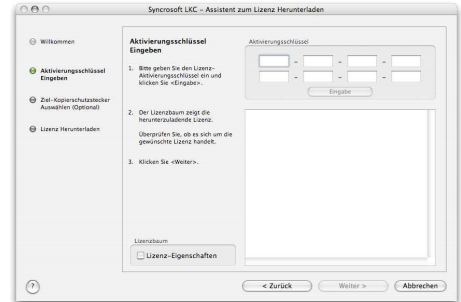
Syncrosoft LKC – Assistent zum Lizenz Herunterladen

Willkommen

Aktivierungsschlüssel Eingeben

Ziel-Kopierschutzstecker Auswählen (Optional)

Lizenz Herunterladen

Aktivierungsschlüssel Eingeben

1. Bitte geben Sie den Lizenz-Aktivierungsschlüssel ein und klicken Sie <Eingabe>.

2. Der Lizenzbaum zeigt die herunterzuladende Lizenz.

Überprüfen Sie, ob es sich um die gewünschte Lizenz handelt.

3. Klicken Sie <Weiter>.

Aktivierungsschlüssel

Eingabe

Lizenzbaum

Lizenz-Eigenschaften

?

< Zurück

Weiter >

Abbrechen